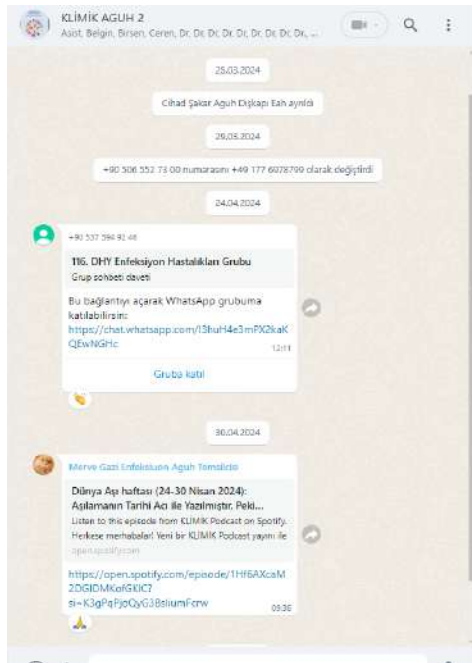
KLİMİK AGUH 2
Asist. Belgin, Birsen, Ceren, Dr. Dr. Dr. Dr. Dr. Dr. Dr. Dr. Dr. Dr. ...

25.03.2024

Cihad Şakar Aguh Dışkapı Eah ayrıldı

26.03.2024

+90 506 552 73 00 numarasını +49 177 6078799 olarak değiştirdi

24.04.2024

+90 537 594 92 46

116. DHY Enfeksiyon Hastalıkları Grubu
Grup sohbeti daveti

Bu bağlantıyı açarak WhatsApp grubuma katılabilirsin: https://chat.whatsapp.com/I3huH4e3mPX2kaKQEwNGHc
12:11

Gruba katıl

30.04.2024

Merve Gazi Enfeksiyon Aguh Temsilcisi

Dünya Aşı haftası (24-30 Nisan 2024): Aşılamanın Tarihi Acı ile Yazılmıştır. Peki...
Listen to this episode from KLİMİK Podcast on Spotify. Herkese merhabalar! Yeni bir KLİMİK Podcast yayını ile
open.spotify.com

https://open.spotify.com/episode/1Hf6AXcaM2DGlDMKofGKlC?si=K3gPqFjoQyG3BsIiumFcrw
09:36